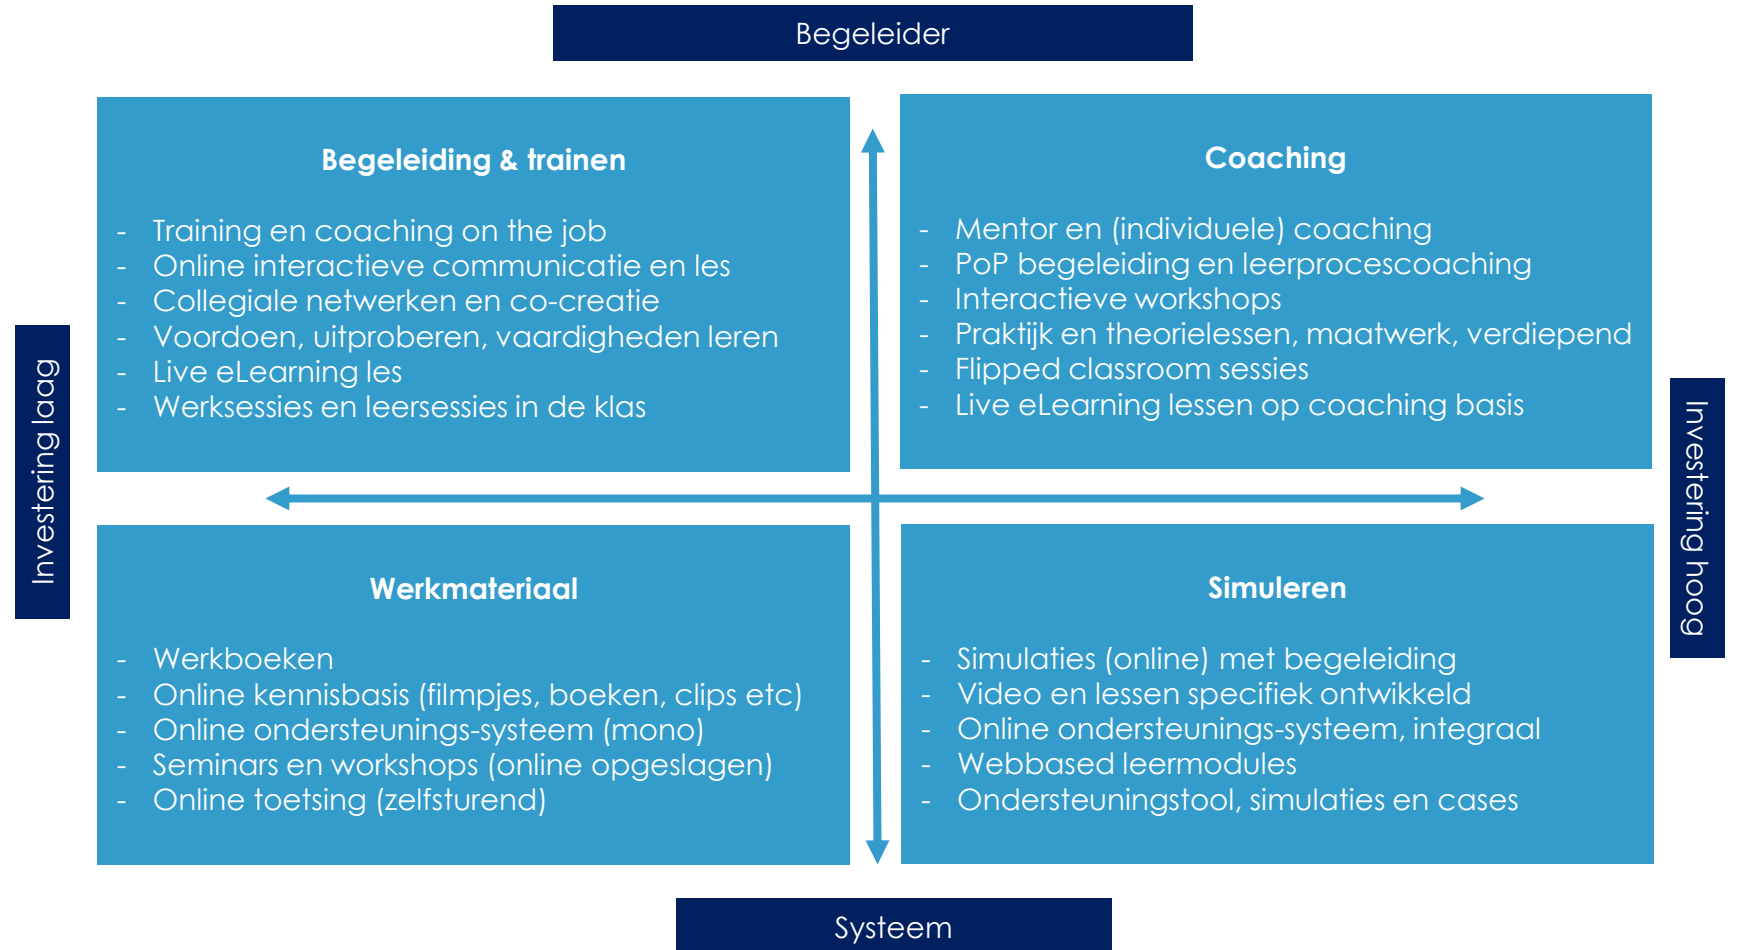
Begeleider

Investering laag

Begeleiding & trainen

- Training en coaching on the job
- Online interactieve communicatie en les
- Collegiale netwerken en co-creatie
- Voordoen, uitproberen, vaardigheden leren
- Live eLearning les
- Werksessies en leersessies in de klas

Coaching

- Mentor en (individuele) coaching
- PoP begeleiding en leerprocescoaching
- Interactieve workshops
- Praktijk en theorielessen, maatwerk, verdiepend
- Flipped classroom sessies
- Live eLearning lessen op coaching basis

Investering hoog

Werkmateriaal

- Werkboeken
- Online kennisbasis (filmpjes, boeken, clips etc)
- Online ondersteunings-systeem (mono)
- Seminars en workshops (online opgeslagen)
- Online toetsing (zelfsturend)

Simuleren

- Simulaties (online) met begeleiding
- Video en lessen specifiek ontwikkeld
- Online ondersteunings-systeem, integraal
- Webbased leermodules
- Ondersteuningstool, simulaties en cases

Systeem